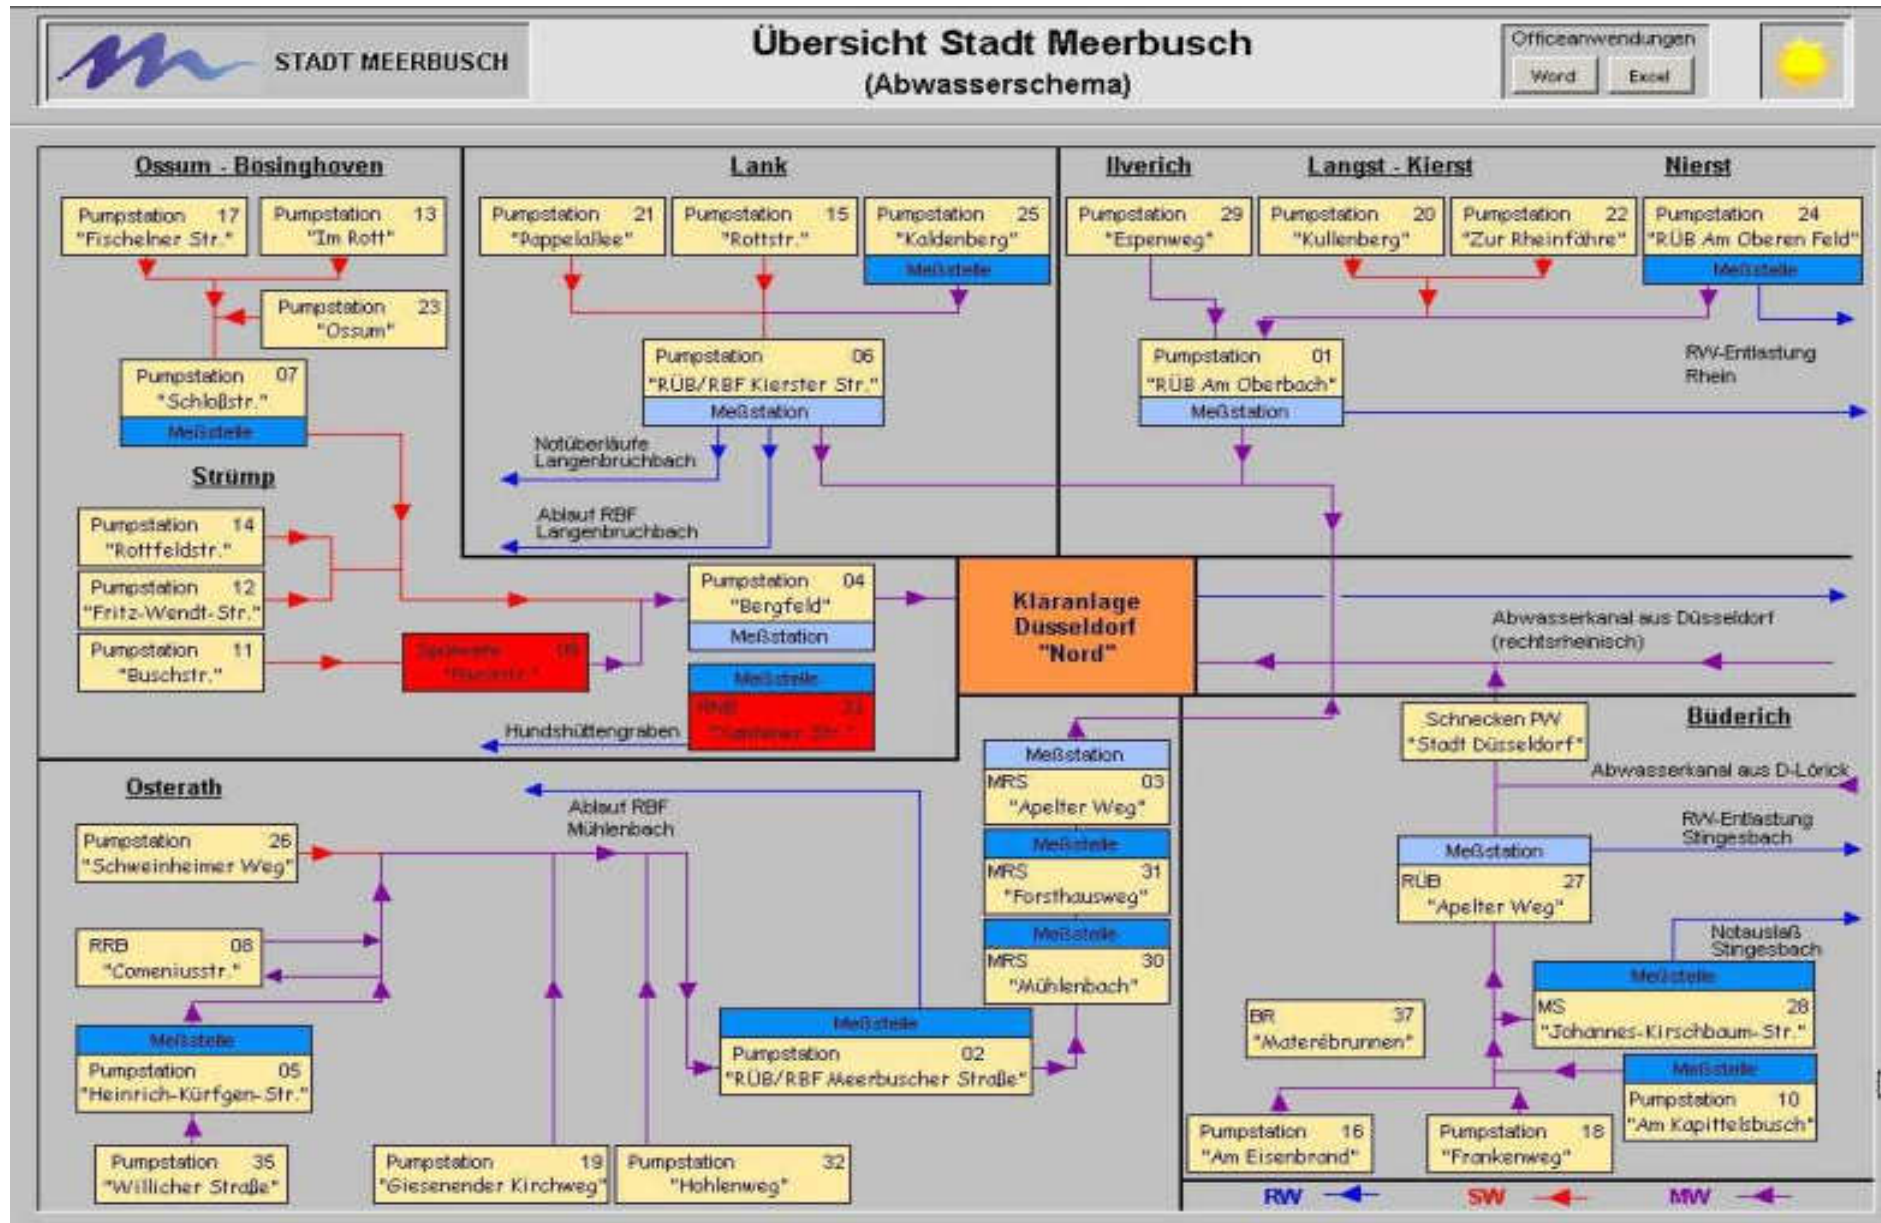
STADT MEERBUSCH

Übersicht Stadt Meerbusch
(Abwasserschema)

Officeanwendungen
Word
Excel

Ossum - Bösinghoven

Pumpstation 17
"Fischelner Str."

Pumpstation 13
"Im Rott"

Pumpstation 23
"Ossum"

Pumpstation 07
"Schloßstr."
Meßstelle

Strümp

Pumpstation 14
"Rottfeldstr."

Pumpstation 12
"Fritz-Wendt-Str."

Pumpstation 11
"Buschstr."

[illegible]

Lank

Pumpstation 21
"Pappelallee"

Pumpstation 15
"Rottstr."

Pumpstation 25
"Kaldenberg"
Meßstelle

Pumpstation 06
"RÜB/RBF Kierster Str."
Meßstation

Notüberläufe Langenbruchbach

Ablauf RBF Langenbruchbach

Ilverich

Langst - Kierst

Nierst

Pumpstation 29
"Espenweg"

Pumpstation 20
"Kullenberg"

Pumpstation 22
"Zur Rheinfähre"

Pumpstation 24
"RÜB Am Oberen Feld"
Meßstelle

Pumpstation 01
"RÜB Am Oberbach"
Meßstation

RW-Entlastung Rhein

Pumpstation 04
"Bergfeld"
Meßstation

Meßstelle
RRB 33
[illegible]

Hundshüttengraben

Klaranlage Dusseldorf "Nord"

Abwasserkanal aus Düsseldorf (rechtsrheinisch)

Osterath

Ablauf RBF Mühlenbach

Pumpstation 26
"Schweinheimer Weg"

RRB 08
"Comeniusstr."

Meßstelle
Pumpstation 05
"Heinrich-Kürfgen-Str."

Pumpstation 35
"Willicher Straße"

Pumpstation 19
"Giesenender Kirchweg"

Pumpstation 32
"Hohlenweg"

Meßstelle
Pumpstation 02
"RÜB/RBF Meerbuscher Straße"

Meßstation
MRS 03
"Apelter Weg"

Meßstelle
MRS 31
"Forsthausweg"

Meßstelle
MRS 30
"Mühlenbach"

Schnecken PW
"Stadt Düsseldorf"

Büderich

Abwasserkanal aus D-Lörick

RW-Entlastung Stingesbach

Meßstation
RÜB 27
"Apelter Weg"

Notauslaß Stingesbach

Meßstelle
MS 28
"Johannes-Kirschbaum-Str."

BR 37
"Materbrunnen"

Meßstelle
Pumpstation 10
"Am Kapittelsbusch"

Pumpstation 16
"Am Eisenbrand"

Pumpstation 18
"Frankenweg"

RW SW MW